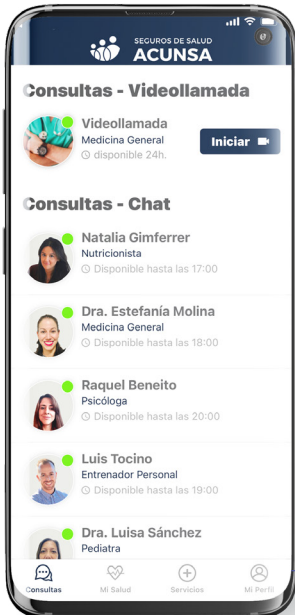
SEGUROS DE SALUD
ACUNSA

Consultas - Videollamada

Videollamada
Medicina General
disponible 24h.

Iniciar

Consultas - Chat

Natalia Gimferrer
Nutricionista
Disponible hasta las 17:00

Dra. Estefanía Molina
Medicina General
Disponible hasta las 18:00

Raquel Beneito
Psicóloga
Disponible hasta las 20:00

Luis Tocino
Entrenador Personal
Disponible hasta las 19:00

Dra. Luisa Sánchez
Pediatra

Consultas
Mi Salud
Servicios
Mi Perfil